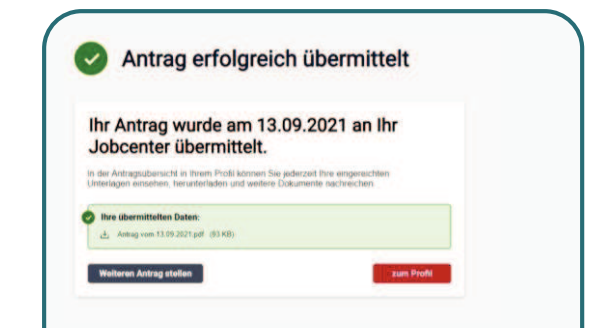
Antrag erfolgreich übermittelt

Ihr Antrag wurde am 13.09.2021 an Ihr Jobcenter übermittelt.

In der Antragsübersicht in Ihrem Profil können Sie jederzeit Ihre eingereichten Unterlagen einsehen, herunterladen und weitere Dokumente nachreichen.

Ihre übermittelten Daten:

Antrag vom 13.09.2021.pdf (93 KB)

Weiteren Antrag stellen

zum Profil